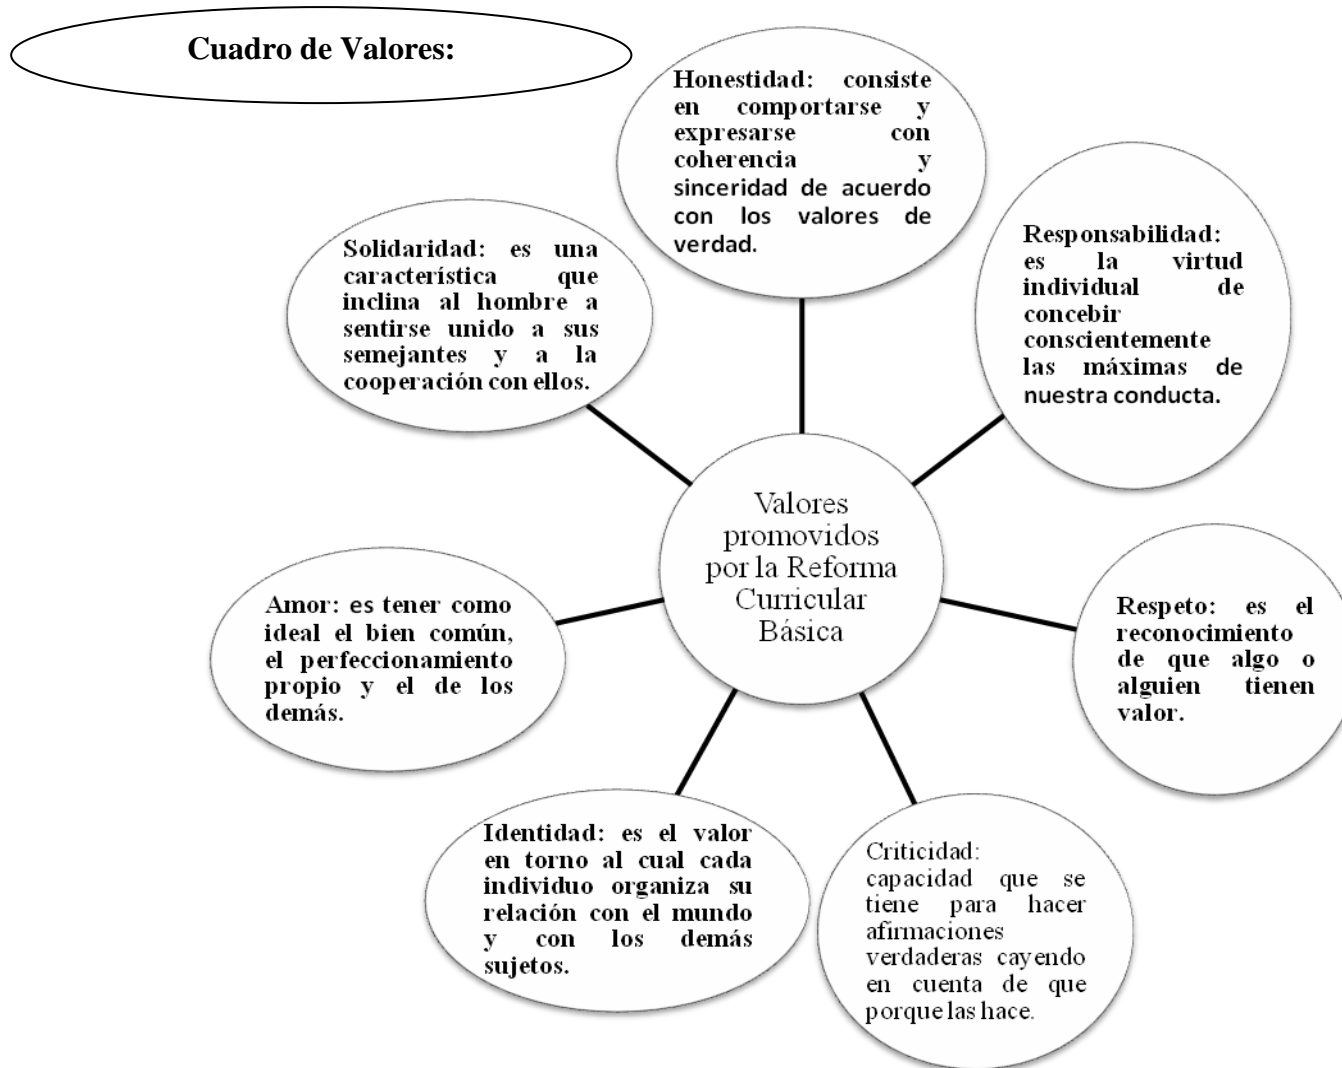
Cuadro de Valores:

Honestidad: consiste en comportarse y expresarse con coherencia y sinceridad de acuerdo con los valores de verdad.

Solidaridad: es una característica que inclina al hombre a sentirse unido a sus semejantes y a la cooperación con ellos.

Responsabilidad: es la virtud individual de concebir conscientemente las máximas de nuestra conducta.

Valores promovidos por la Reforma Curricular Básica

Amor: es tener como ideal el bien común, el perfeccionamiento propio y el de los demás.

Respeto: es el reconocimiento de que algo o alguien tienen valor.

Identidad: es el valor en torno al cual cada individuo organiza su relación con el mundo y con los demás sujetos.

Criticidad: capacidad que se tiene para hacer afirmaciones verdaderas cayendo en cuenta de que porque las hace.